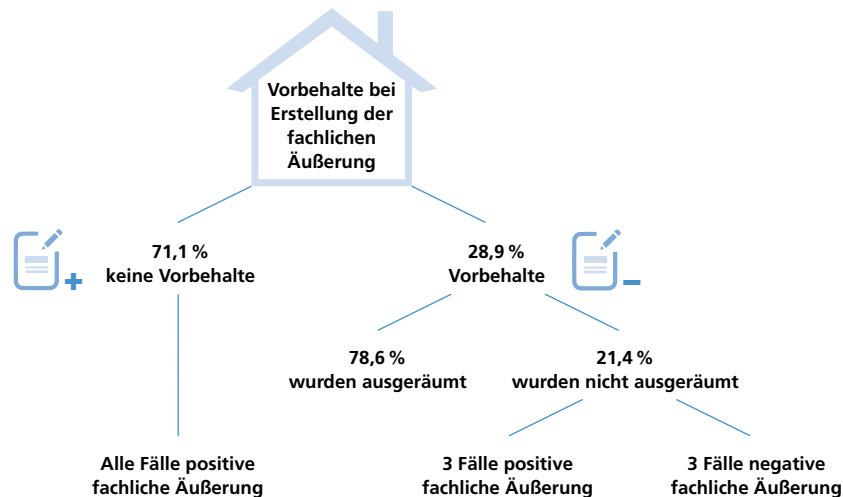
Vorbehalte bei Erstellung der fachlichen Äußerung

71,1 %
keine Vorbehalte

28,9 %
Vorbehalte

78,6 %
wurden ausgeräumt

21,4 %
wurden nicht ausgeräumt

Alle Fälle positive fachliche Äußerung

3 Fälle positive fachliche Äußerung

3 Fälle negative fachliche Äußerung